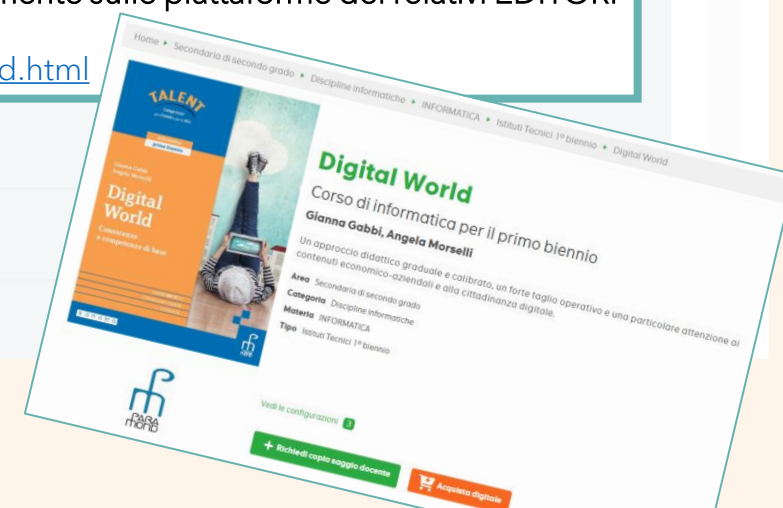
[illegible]mento sulle piattaforme dei relativi EDITORI

d.html

Home ▸ Secondaria di secondo grado ▸ Discipline informatiche ▸ INFORMATICA ▸ Istituti Tecnici 1° biennio ▸ Digital World

TALENT

Gianna Gabbi
Angela Morselli

Digital World

Conoscenze e competenze di base

Digital World

Corso di informatica per il primo biennio

Gianna Gabbi, Angela Morselli

Un approccio didattico graduale e calibrato, un forte taglio operativo e una particolare attenzione ai contenuti economico-aziendali e alla cittadinanza digitale.

Area Secondaria di secondo grado
Categoria Discipline informatiche
Materia INFORMATICA
Tipo Istituti Tecnici 1° biennio

PARAMOND

Vedi le configurazioni 3

+ Richiedi copia saggio docente

Acquista digitale